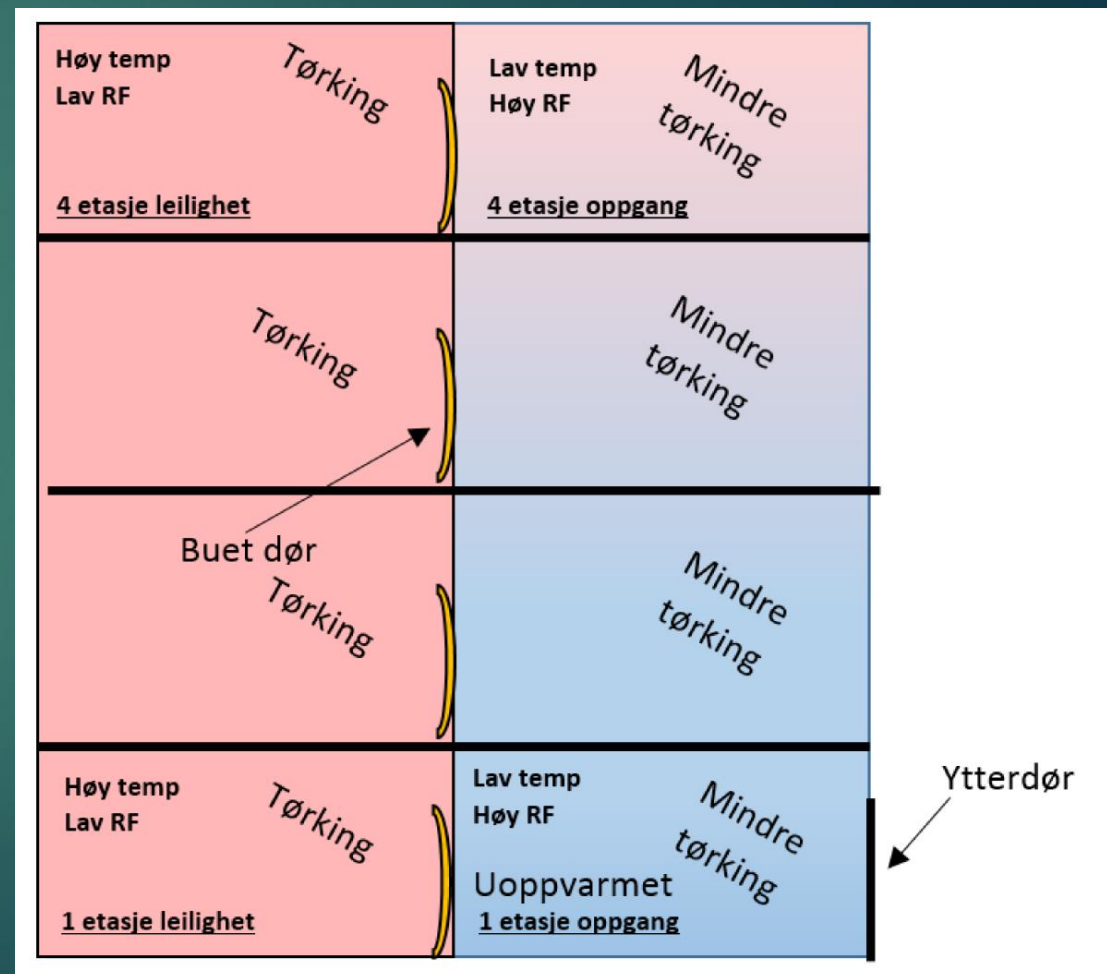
Høy temp
Lav RF

Tørking

4 etasje leilighet

Lav temp
Høy RF

Mindre tørking

4 etasje oppgang

Tørking

Mindre tørking

Buet dør

Tørking

Mindre tørking

Høy temp
Lav RF

Tørking

1 etasje leilighet

Lav temp
Høy RF

Mindre tørking

Uoppvarmet

1 etasje oppgang

Ytterdør